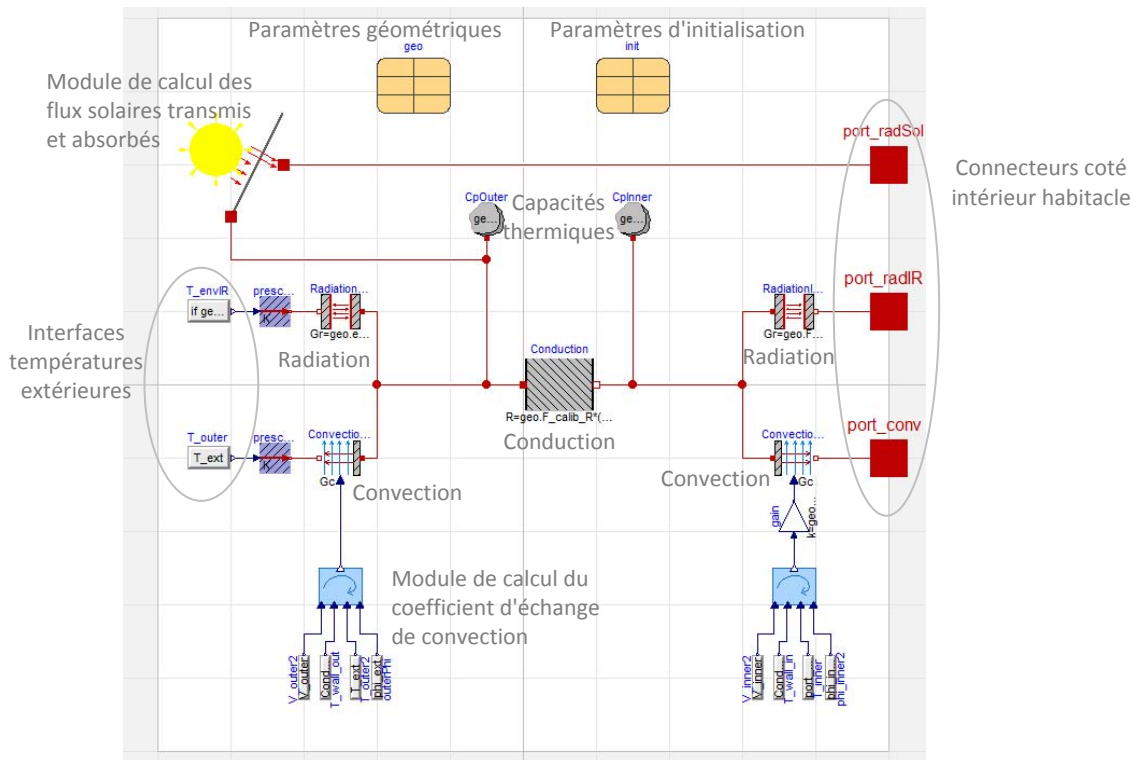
Paramètres géométriques
geo

Paramètres d'initialisation
init

Module de calcul des flux solaires transmis et absorbés

port_radSol

Connecteurs coté intérieur habitacle

CpOuter
ge...

Capacités thermiques

CpInner
ge...

T_envIR
if ge...

presc...
K

Radiation...
Gr=geo.e...

Radiation

RadiationI...
Gr=geo.F...

Radiation

port_radIR

Interfaces températures extérieures

Conduction
R=geo.F_calib_R*(...

Conduction

T_outer
T_ext

presc...
K

Convectio...
Gc

Convection

Convectio...
Gc

Convection

port_conv

gain
k=geo...

Module de calcul du coefficient d'échange de convection

V_outer2
V_outer
Cond_...
T_wall_out
T_ext
T_outer2
phi_ext
outerPhi

V_inner2
V_inner
Cond_...
T_wall_in
port_...
T_inner
phi_in...
phi_inner2